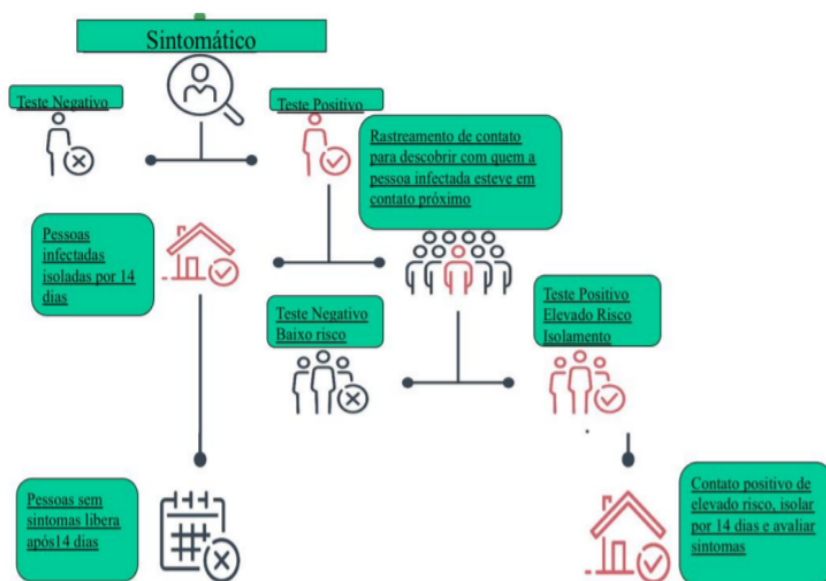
Sintomático

Teste Negativo

Teste Positivo

Rastreamento de contato para descobrir com quem a pessoa infectada esteve em contato próximo

Pessoas infectadas isoladas por 14 dias

Teste Negativo Baixo risco

Teste Positivo Elevado Risco Isolamento

Pessoas sem sintomas libera após14 dias

Contato positivo de elevado risco, isolar por 14 dias e avaliar sintomas